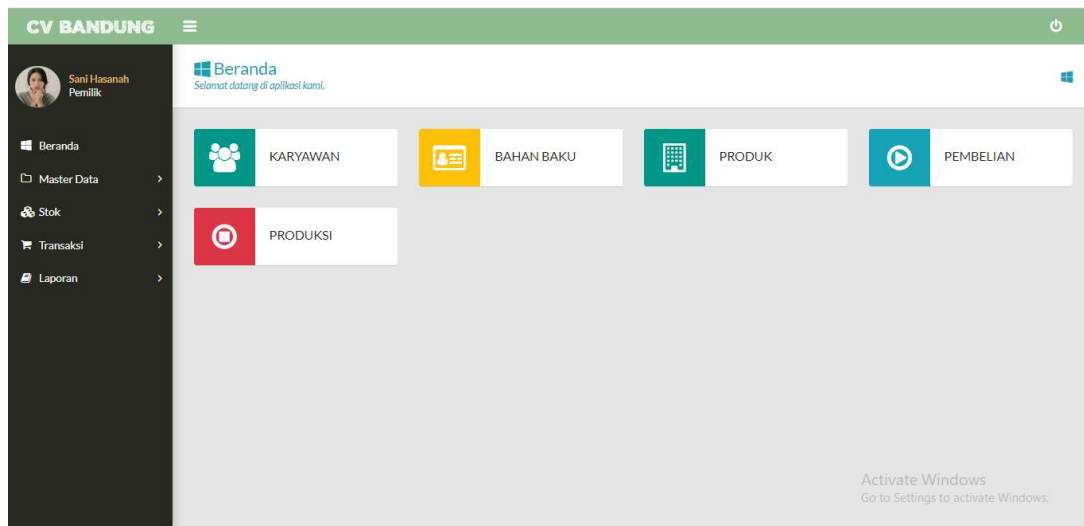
CV BANDUNG

Sani Hasanah
Pemilik

Beranda
Master Data
Stok
Transaksi
Laporan

Beranda
Selamat datang di aplikasi kami.

KARYAWAN

BAHAN BAKU

PRODUK

PEMBELIAN

PRODUKSI

Activate Windows
Go to Settings to activate Windows.